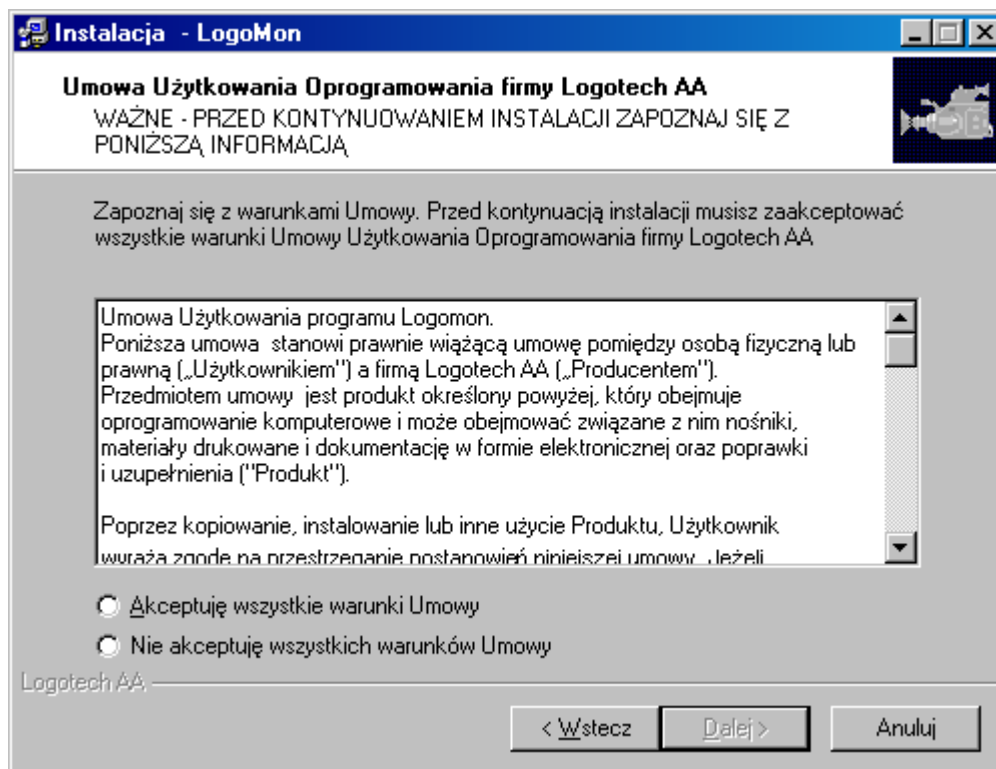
Instalacja - LogoMon

Umowa Użytkowania Oprogramowania firmy Logotech AA
WAŻNE - PRZED KONTYNUOWANIEM INSTALACJI ZAPOZNAJ SIĘ Z PONIŻSZĄ INFORMACJĄ

Zapoznaj się z warunkami Umowy. Przed kontynuacją instalacji musisz zaakceptować wszystkie warunki Umowy Użytkowania Oprogramowania firmy Logotech AA

Umowa Użytkowania programu Logomon.
Poniższa umowa stanowi prawnie wiążącą umowę pomiędzy osobą fizyczną lub prawną („Użytkownikiem") a firmą Logotech AA („Producentem").
Przedmiotem umowy jest produkt określony powyżej, który obejmuje oprogramowanie komputerowe i może obejmować związane z nim nośniki, materiały drukowane i dokumentację w formie elektronicznej oraz poprawki i uzupełnienia ("Produkt").

Poprzez kopiowanie, instalowanie lub inne użycie Produktu, Użytkownik wyraża zgodę na przestrzeganie postanowień niniejszej umowy. Jeżeli

Akceptuję wszystkie warunki Umowy
Nie akceptuję wszystkich warunków Umowy

Logotech AA

< Wstecz
Dalej >
Anuluj